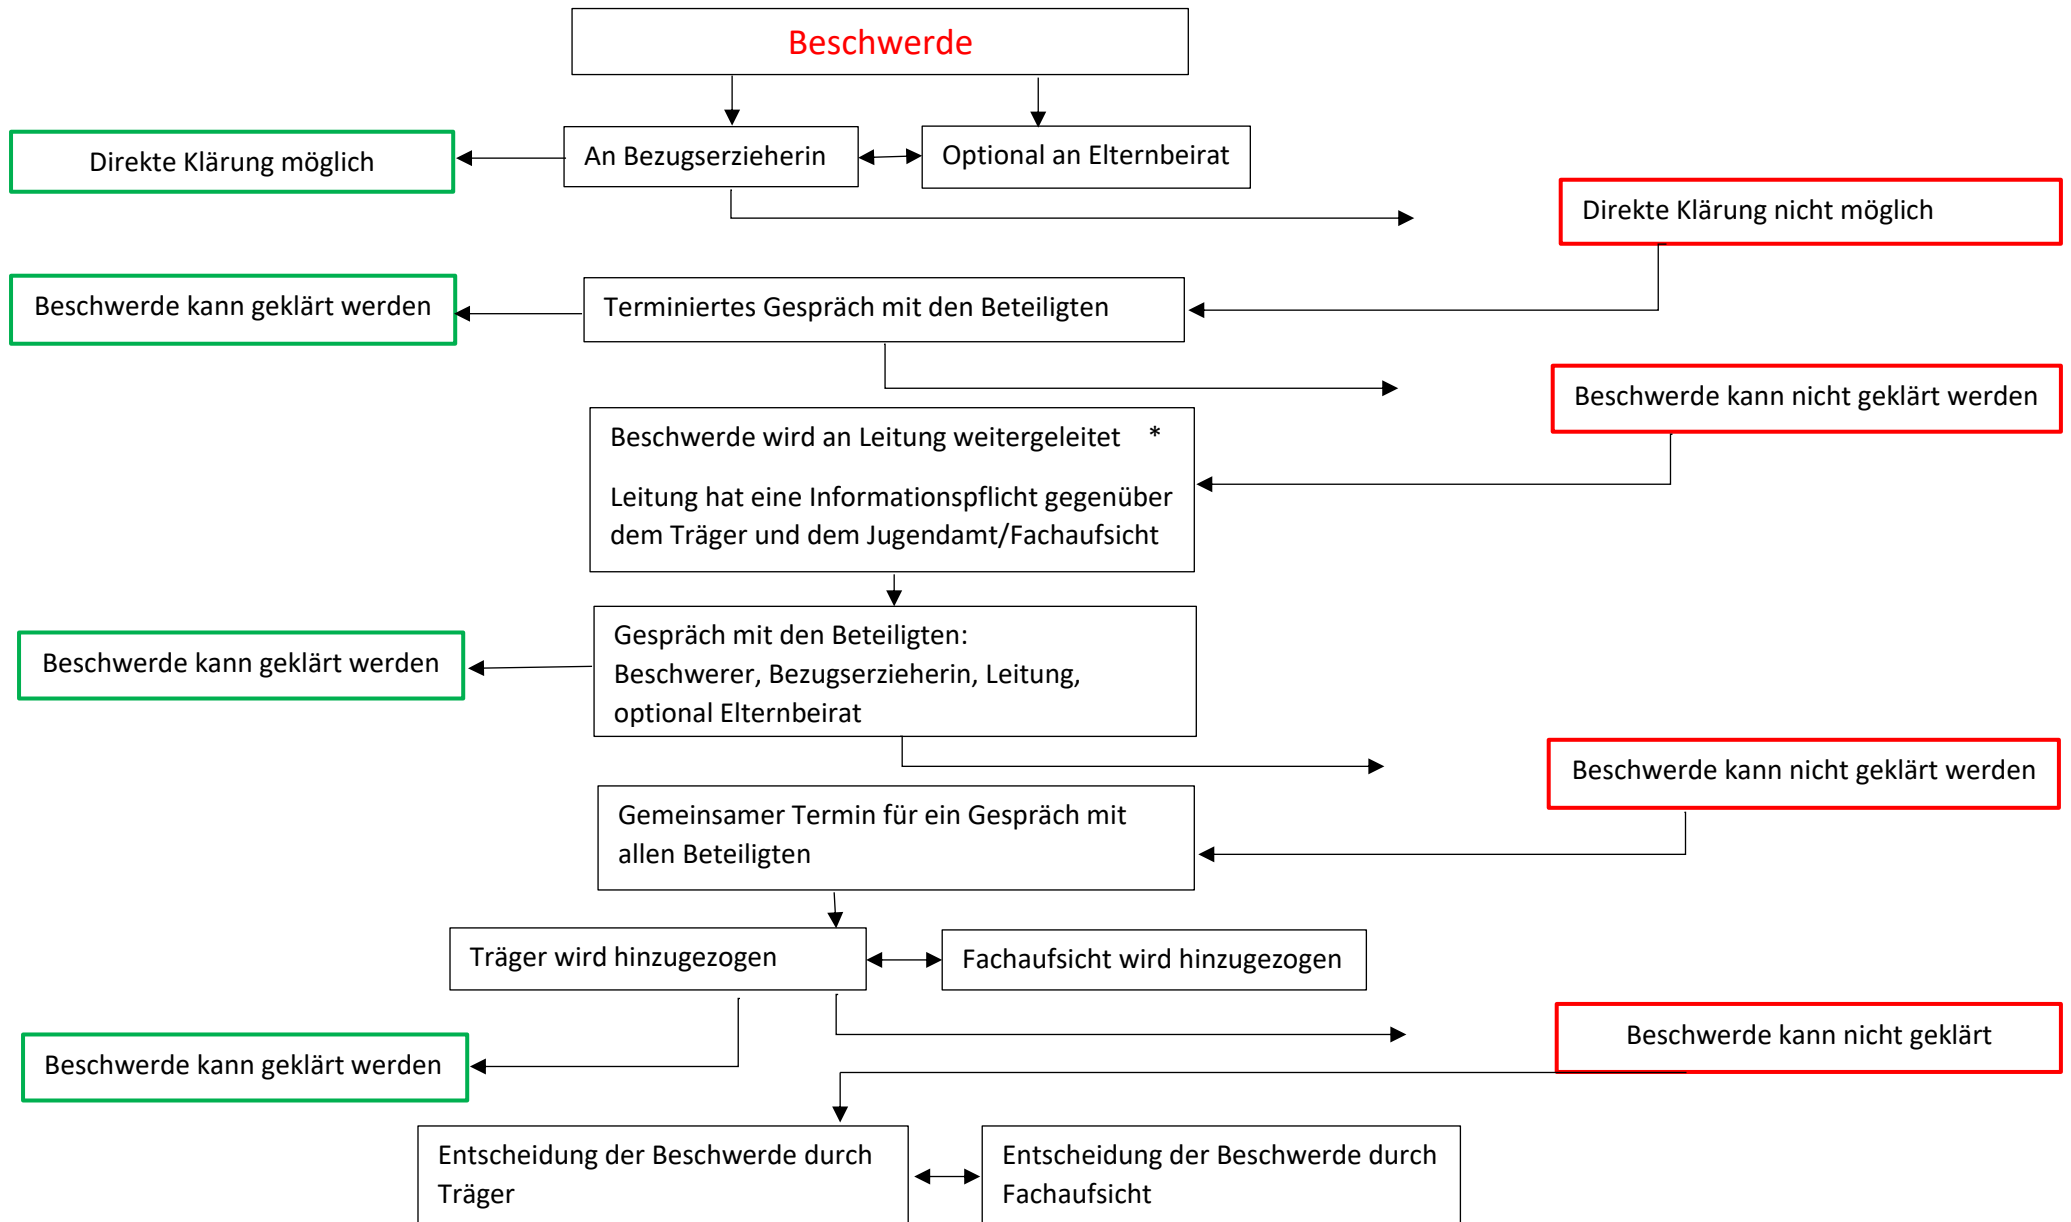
Beschwerde

Direkte Klärung möglich

An Bezugserzieherin

Optional an Elternbeirat

Direkte Klärung nicht möglich

Beschwerde kann geklärt werden

Terminiertes Gespräch mit den Beteiligten

Beschwerde kann nicht geklärt werden

Beschwerde wird an Leitung weitergeleitet *

Leitung hat eine Informationspflicht gegenüber dem Träger und dem Jugendamt/Fachaufsicht

Beschwerde kann geklärt werden

Gespräch mit den Beteiligten: Beschwerer, Bezugserzieherin, Leitung, optional Elternbeirat

Beschwerde kann nicht geklärt werden

Gemeinsamer Termin für ein Gespräch mit allen Beteiligten

Träger wird hinzugezogen

Fachaufsicht wird hinzugezogen

Beschwerde kann nicht geklärt

Beschwerde kann geklärt werden

Entscheidung der Beschwerde durch Träger

Entscheidung der Beschwerde durch Fachaufsicht